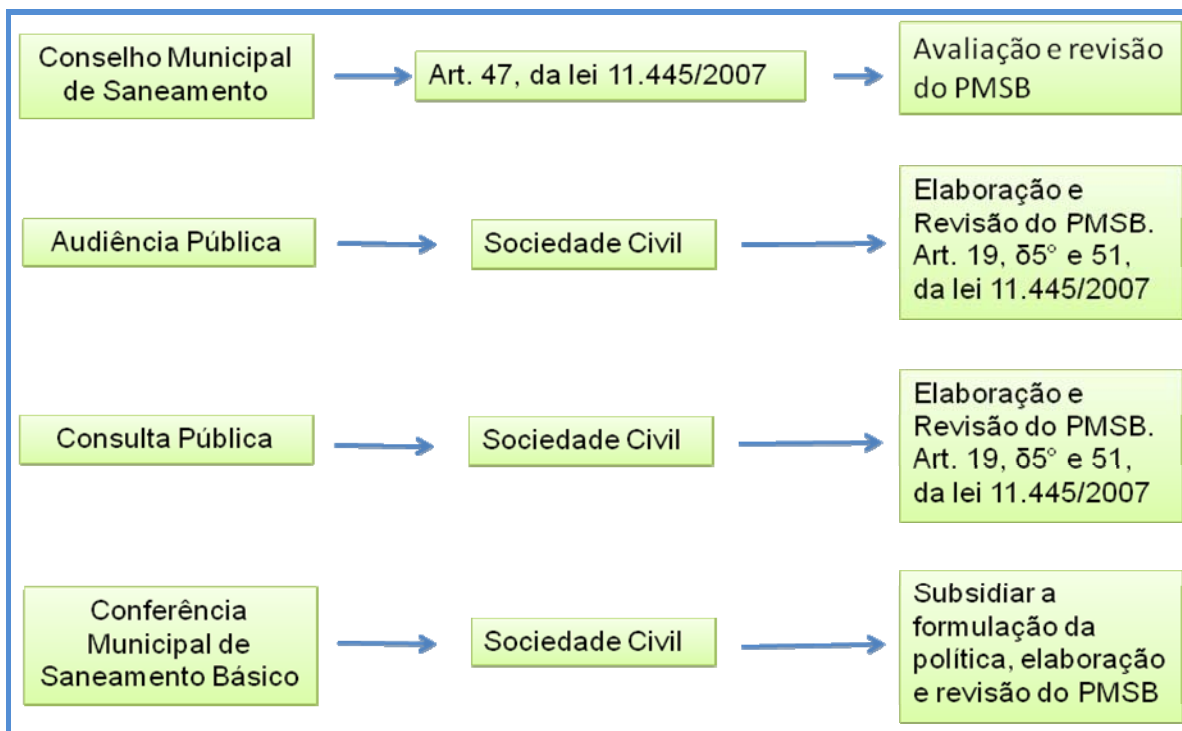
Conselho Municipal de Saneamento

Art. 47, da lei 11.445/2007

Avaliação e revisão do PMSB

Audiência Pública

Sociedade Civil

Elaboração e Revisão do PMSB. Art. 19, δ5° e 51, da lei 11.445/2007

Consulta Pública

Sociedade Civil

Elaboração e Revisão do PMSB. Art. 19, δ5° e 51, da lei 11.445/2007

Conferência Municipal de Saneamento Básico

Sociedade Civil

Subsidiar a formulação da política, elaboração e revisão do PMSB